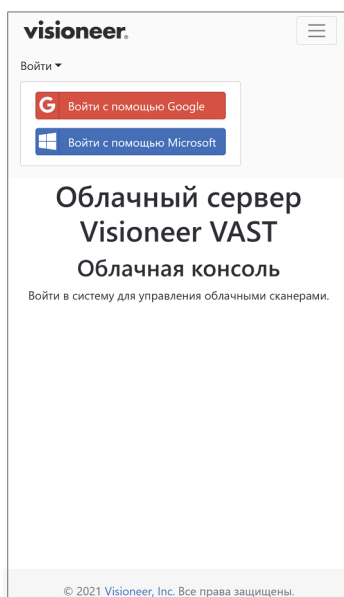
visioneer.

Войти

Войти с помощью Google

Войти с помощью Microsoft

Облачный сервер Visioneer VAST

Облачная консоль

Войти в систему для управления облачными сканерами.

© 2021 Visioneer, Inc. Все права защищены.